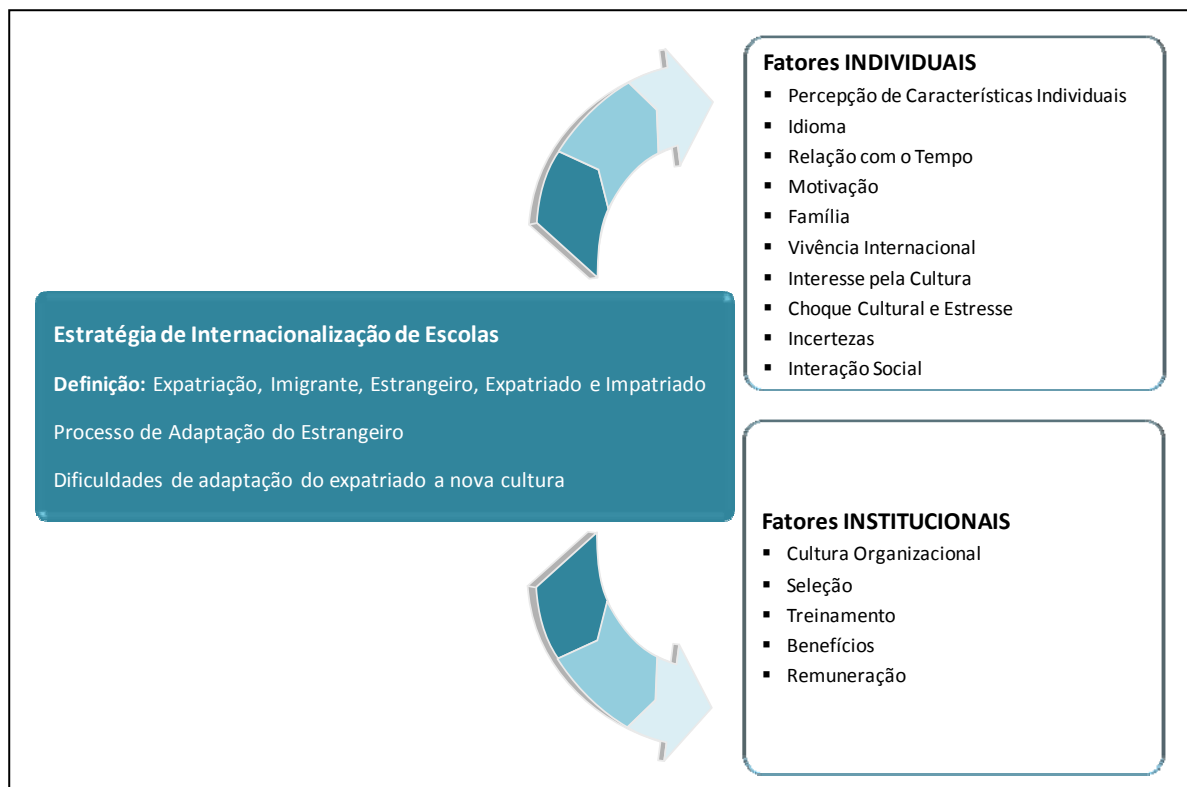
Estratégia de Internacionalização de Escolas

**Definição:** Expatriação, Imigrante, Estrangeiro, Expatriado e Impatriado

Processo de Adaptação do Estrangeiro

Dificuldades de adaptação do expatriado a nova cultura

Fatores INDIVIDUAIS
- Percepção de Características Individuais
- Idioma
- Relação com o Tempo
- Motivação
- Família
- Vivência Internacional
- Interesse pela Cultura
- Choque Cultural e Estresse
- Incertezas
- Interação Social

Fatores INSTITUCIONAIS
- Cultura Organizacional
- Seleção
- Treinamento
- Benefícios
- Remuneração